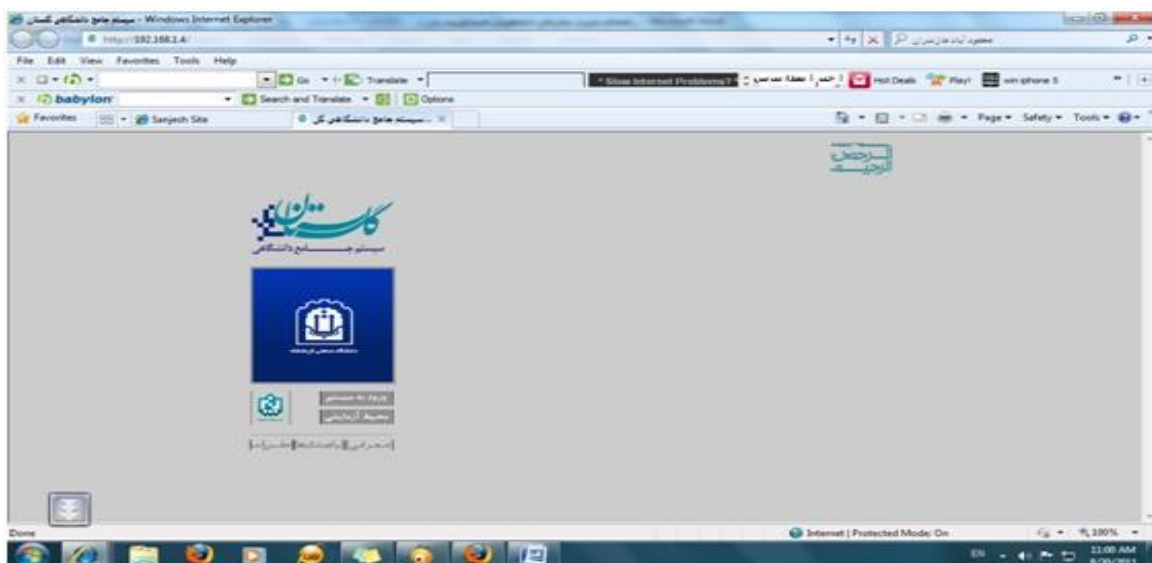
سیستم جامع دانشگاهی گلستان - Windows Internet Explorer
http://192.168.1.4/
File Edit View Favorites Tools Help
Go Translate
Slow Internet Problems?
Hot Deals Play! win iphone 5
babylon
Search and Translate Options
Favorites Sanjesh Site
سیستم جامع دانشگاهی گل...
Page Safety Tools
گلستان
سیستم جامع دانشگاهی
ورود به سیستم
محیط آزمایشی
Done
Internet | Protected Mode: On
100%
EN
11:00 AM